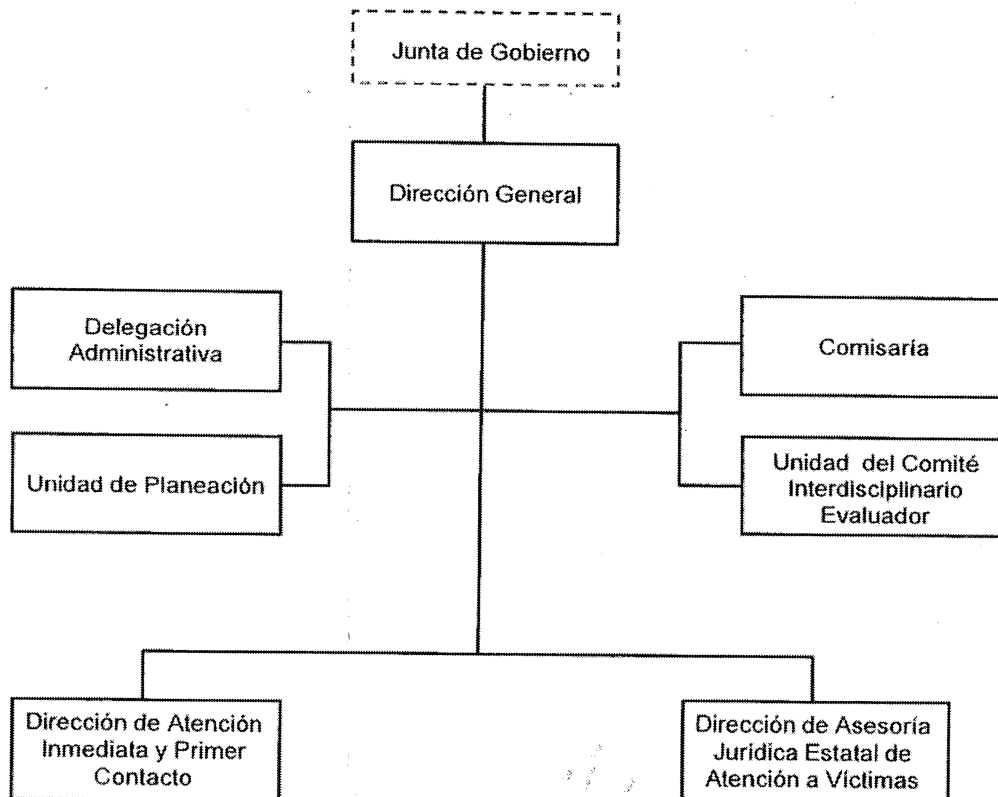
Junta de Gobierno

Dirección General

Delegación Administrativa

Unidad de Planeación

Comisaría

Unidad del Comité Interdisciplinario Evaluador

Dirección de Atención Inmediata y Primer Contacto

Dirección de Asesoría Jurídica Estatal de Atención a Víctimas